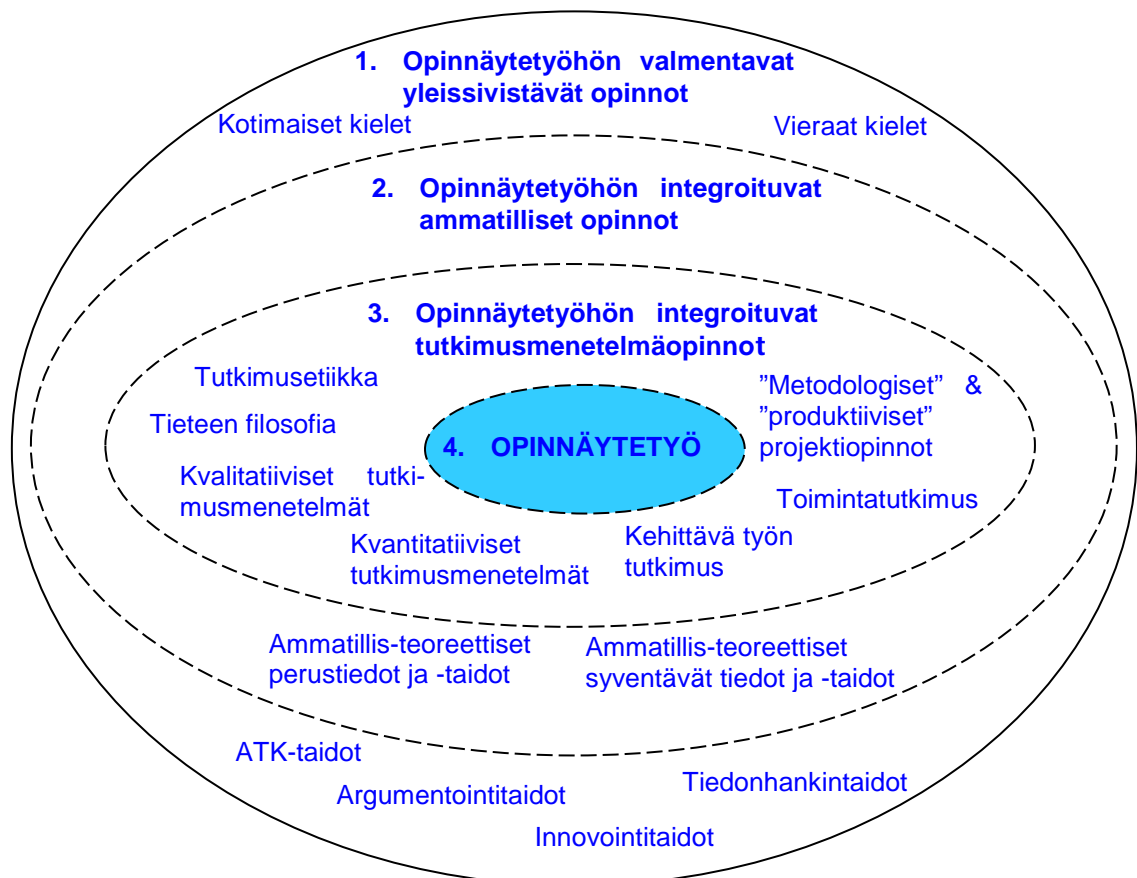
1. Opinnäytetyöhön valmentavat yleissivistävät opinnot

Kotimaiset kielet

Vieraat kielet

2. Opinnäytetyöhön integroituvat ammatilliset opinnot

3. Opinnäytetyöhön integroituvat tutkimusmenetelmäopinnot

Tutkimusetiikka

Tieteen filosofia

4. OPINNÄYTETYÖ

”Metodologiset” & ”produktiiviset” projektiopinnot

Kvalitatiiviset tutkimusmenetelmät

Toimintatutkimus

Kvantitatiiviset tutkimusmenetelmät

Kehittävä työn tutkimus

Ammatillis-teoreettiset perustiedot ja -taidot

Ammatillis-teoreettiset syventävät tiedot ja -taidot

ATK-taidot

Argumentointitaidot

Tiedonhankintaidot

Innovointitaidot